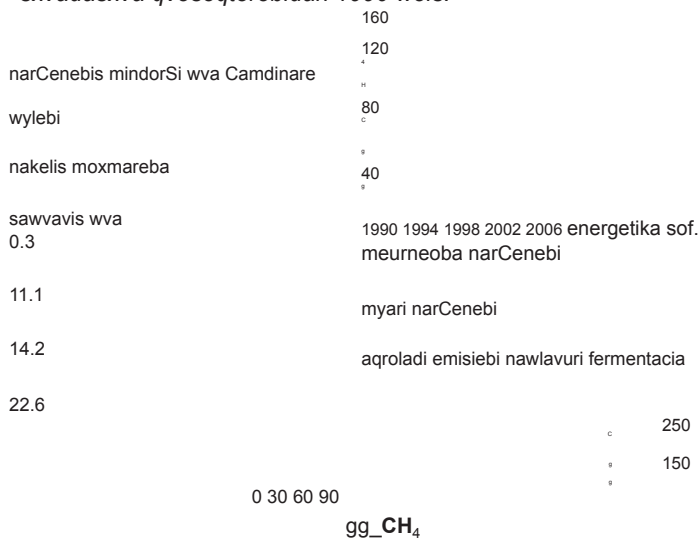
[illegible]
160
120
narCenebis mindorSi wva Camdinare
wylebi
80
nakelis moxmareba
40
sawvavis wva
0.3
1990 1994 1998 2002 2006 energetika sof. meurneoba narCenebi
11.1
myari narCenebi
14.2
aqroladi emisiebi nawlavuri fermentacia
22.6
250
150
0 30 60 90
gg_$CH_4$